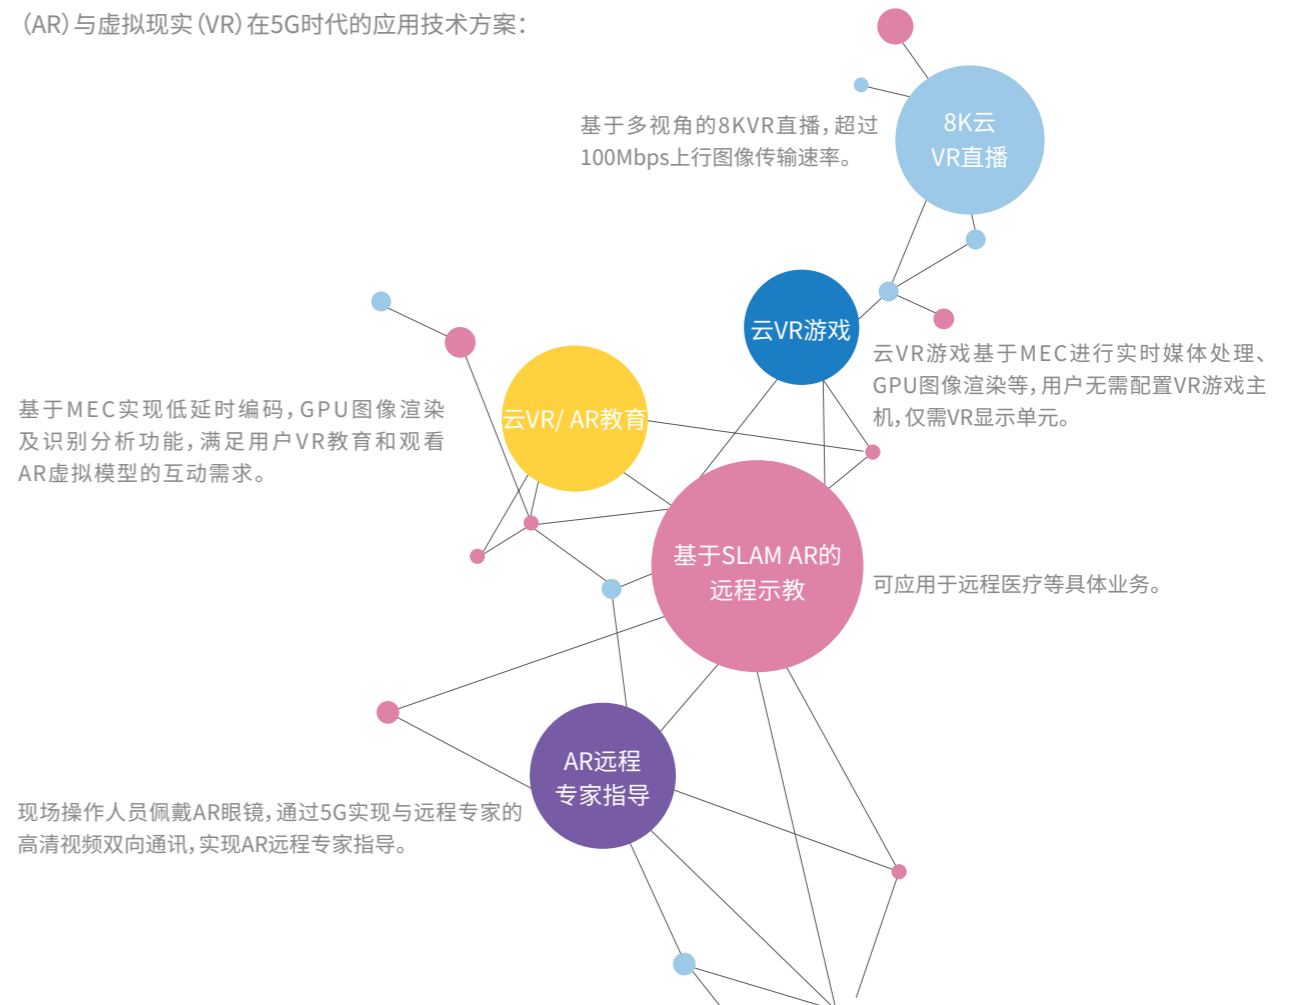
(AR)与虚拟现实(VR)在5G时代的应用技术方案:

8K云
VR直播

基于多视角的8KVR直播,超过100Mbps上行图像传输速率。

云VR游戏

云VR游戏基于MEC进行实时媒体处理、GPU图像渲染等,用户无需配置VR游戏主机,仅需VR显示单元。

云VR/ AR教育

基于MEC实现低延时编码,GPU图像渲染及识别分析功能,满足用户VR教育和观看AR虚拟模型的互动需求。

基于SLAM AR的
远程示教

可应用于远程医疗等具体业务。

AR远程
专家指导

现场操作人员佩戴AR眼镜,通过5G实现与远程专家的高清视频双向通讯,实现AR远程专家指导。